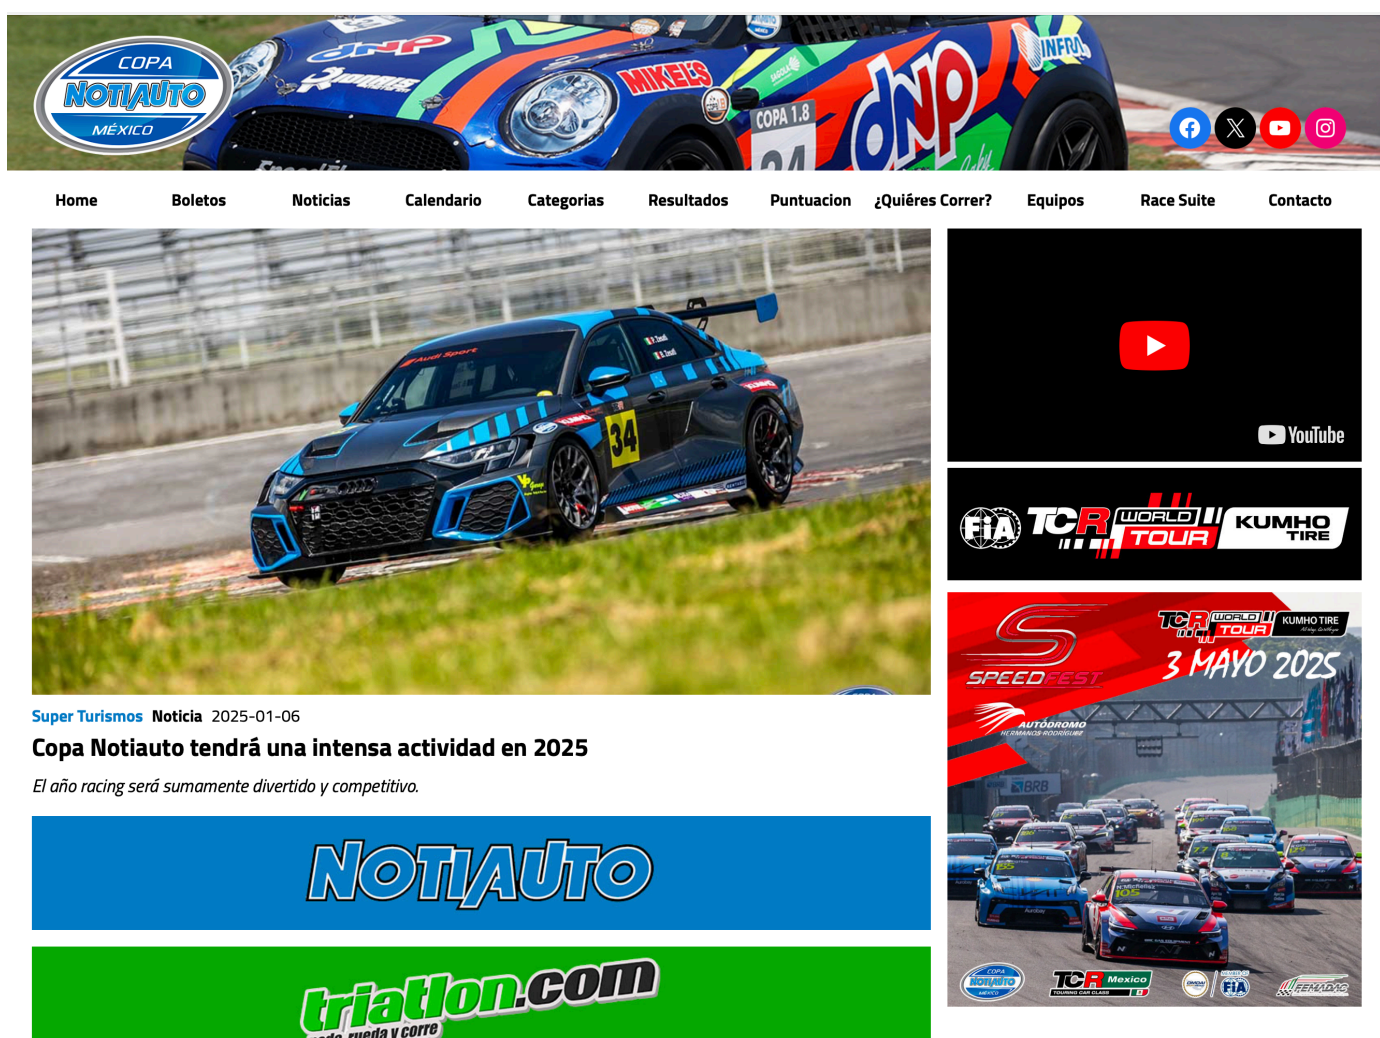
COPA NOTIAUTO MÉXICO

Home Boletos Noticias Calendario Categorias Resultados Puntuacion ¿Quiéres Correr? Equipos Race Suite Contacto

YouTube

FIA TCR WORLD TOUR KUMHO TIRE

SPEEDFEST TCR WORLD TOUR KUMHO TIRE 3 MAYO 2025 AUTÓDROMO HERMANOS RODRÍGUEZ

Super Turismos Noticia 2025-01-06

Copa Notiauto tendrá una intensa actividad en 2025

El año racing será sumamente divertido y competitivo.

NOTIAUTO

triatlon.com